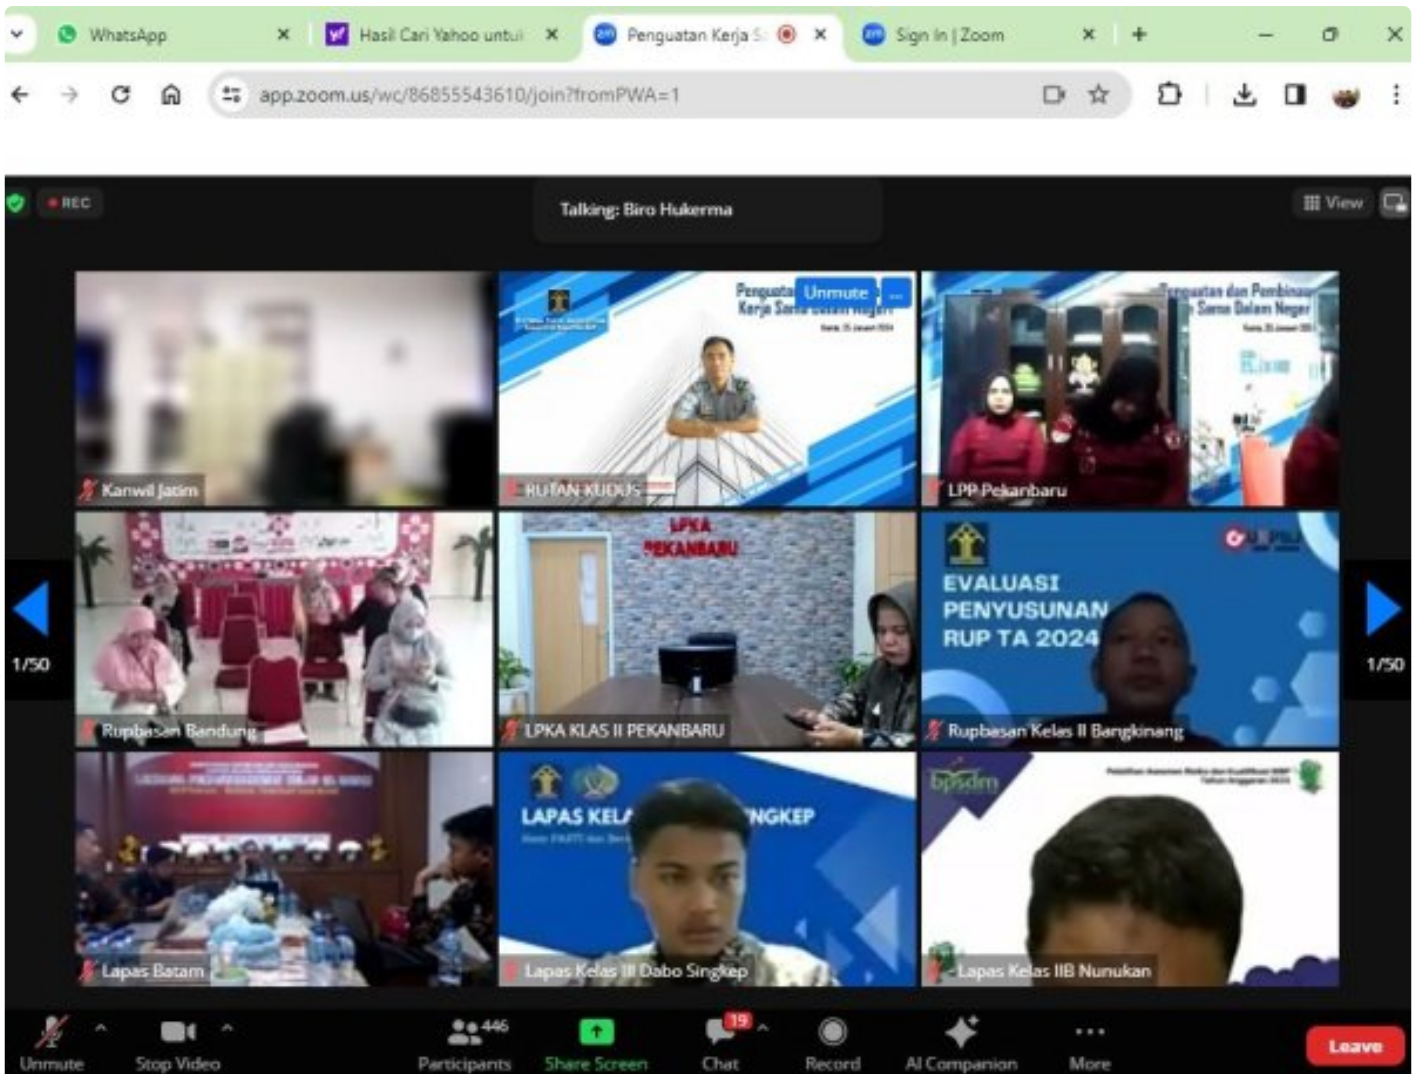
WhatsApp
Hasil Cari Yahoo untuk
Penguatan Kerja S
Sign In | Zoom

app.zoom.us/wc/86855543610/join?fromPWA=1

REC
Talking: Biro Hukerma
View

Kanwil Jatim

Penguatan Kerja Sama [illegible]
Unmute
RUTAN KUDUS

Penguatan dan Pembinaan Kerja Sama Dalam Negeri
LPP Pekanbaru

Rupbasan Bandung

LPKA PEKANBARU
LPKA KLAS II PEKANBARU

EVALUASI PENYUSUNAN RUP TA 2024
Rupbasan Kelas II Bangkinang

Lapas Batam

LAPAS KEL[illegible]NGKEP
Lapas Kelas III Dabo Singkep

bpsdm
Lapas Kelas IIB Nunukan

1/50
1/50

Unmute
Stop Video
446
Participants
Share Screen
19
Chat
Record
AI Companion
More
Leave